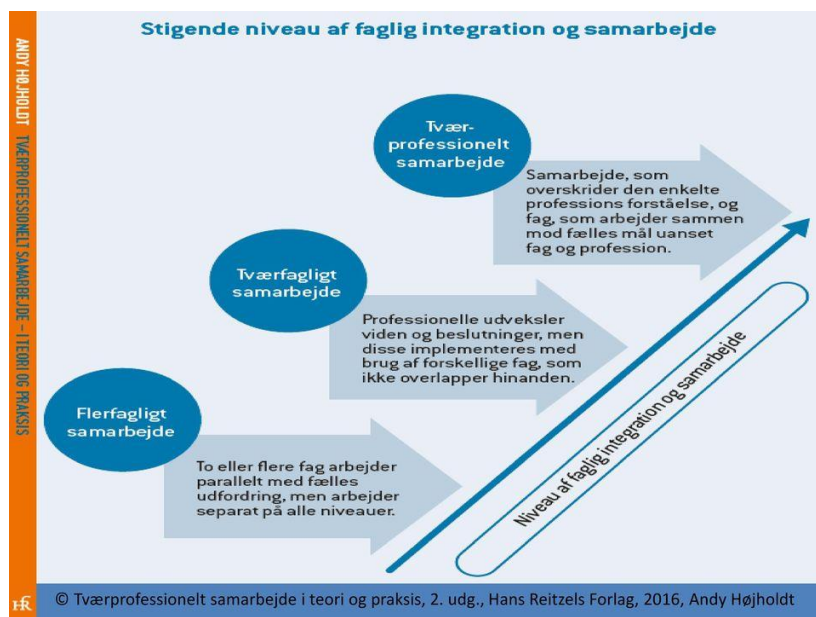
ANDY HØJHOLDT TVÆRPROFESSIONELT SAMARBEJDE – I TEORI OG PRAKSIS

Stigende niveau af faglig integration og samarbejde

Tvær-professionelt samarbejde

Samarbejde, som overskrider den enkelte professions forståelse, og fag, som arbejder sammen mod fælles mål uanset fag og profession.

Tværfagligt samarbejde

Professionelle udveksler viden og beslutninger, men disse implementeres med brug af forskellige fag, som ikke overlapper hinanden.

Flerfagligt samarbejde

To eller flere fag arbejder parallelt med fælles udfordring, men arbejder separat på alle niveauer.

Niveau af faglig integration og samarbejde

HR

© Tværprofessionelt samarbejde i teori og praksis, 2. udg., Hans Reitzels Forlag, 2016, Andy Højholdt